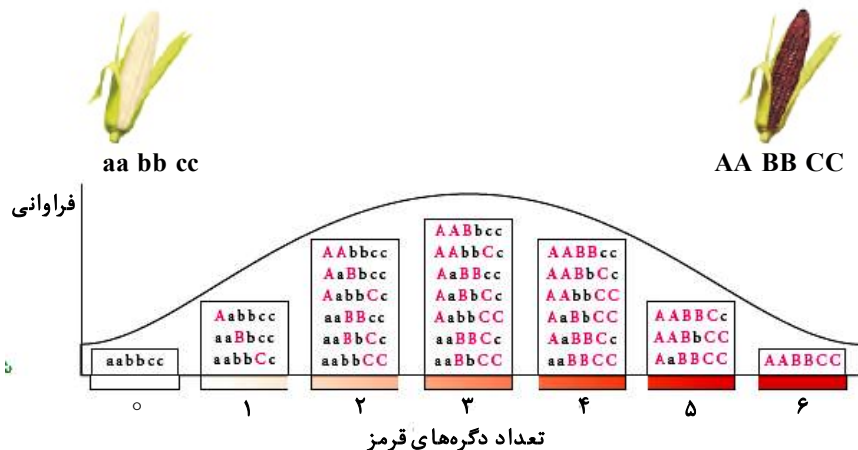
aa bb cc

AA BB CC

فراوانی

aabbcc

Aabbcc
aaBbcc
aabbCc

AAbbcc
AaBbcc
AabbCc
aaBBcc
aaBbCc
aabbCC

AABbcc
AAbbCc
AaBBcc
AaBbCc
AabbCC
aaBBCc
aaBbCC

AABBcc
AABbCc
AAbbCC
AaBbCC
AaBBCc
aaBBCC

AABBCc
AABbCC
AaBBCC

AABBCC

۰ ۱ ۲ ۳ ۴ ۵ ۶

تعداد دگره‌های قرمز